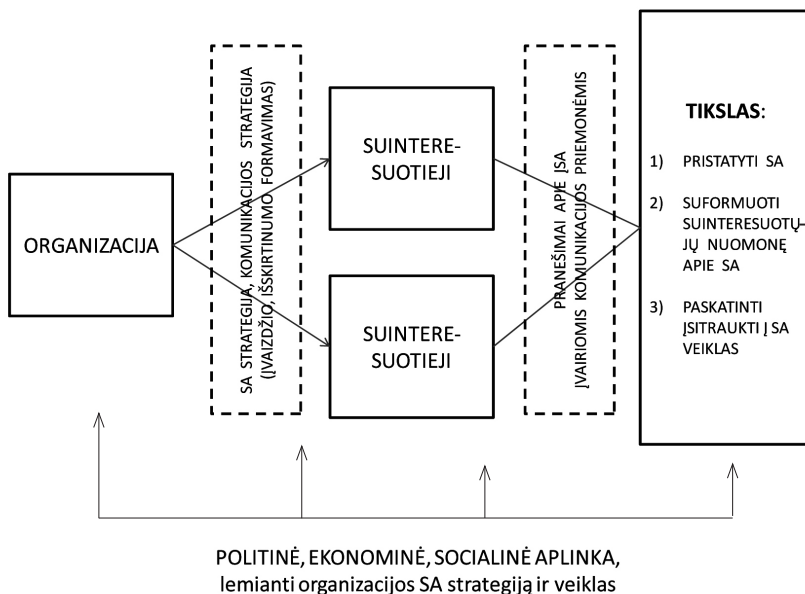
ORGANIZACIJA

SA STRATEGIJA, KOMUNIKACIJOS STRATEGIJA (ĮVAIZDŽIO, IŠSKIRTINUMO FORMAVIMAS)

SUINTERESUOTIEJI

SUINTERESUOTIEJI

PRANEŠIMAI APIE ĮSA ĮVAIRIOMIS KOMUNIKACIJOS PRIEMONĖMIS

TIKSLAS:

1) PRISTATYTI SA

2) SUFORMUOTI SUINTERESUOTŲJŲ NUOMONĘ APIE SA

3) PASKATINTI ĮSITRAUKTI Į SA VEIKLAS

POLITINĖ, EKONOMINĖ, SOCIALINĖ APLINKA, lemianti organizacijos SA strategiją ir veiklas